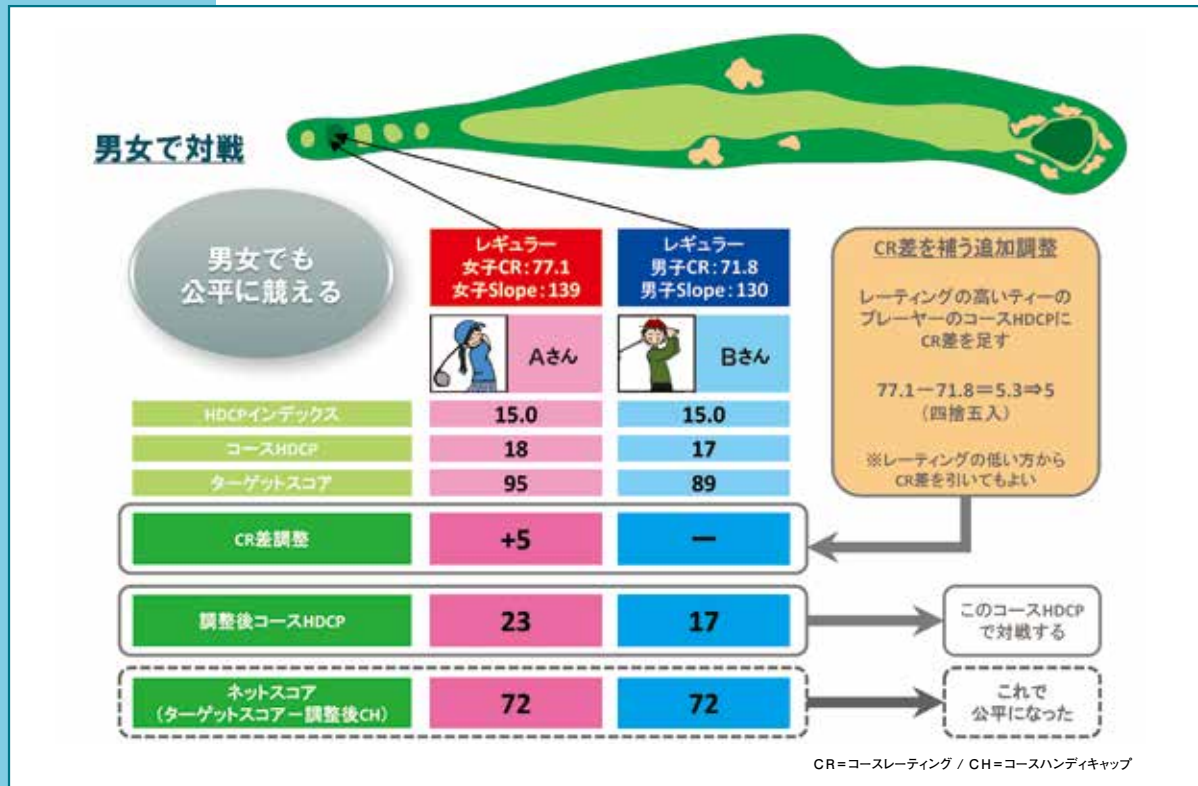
男女で対戦

男女でも公平に競える

| | レギュラー 女子CR：77.1 女子Slope：139 | レギュラー 男子CR：71.8 男子Slope：130 |
|---|---|---|
| | Aさん | Bさん |
| HDCPインデックス | 15.0 | 15.0 |
| コースHDCP | 18 | 17 |
| ターゲットスコア | 95 | 89 |
| CR差調整 | +5 | ー |
| 調整後コースHDCP | 23 | 17 |
| ネットスコア（ターゲットスコアー調整後CH） | 72 | 72 |

CR差を補う追加調整

レーティングの高いティーのプレーヤーのコースHDCPにCR差を足す

77.1ー71.8＝5.3⇒5
（四捨五入）

※レーティングの低い方からCR差を引いてもよい

このコースHDCPで対戦する

これで公平になった

CR＝コースレーティング / CH＝コースハンディキャップ